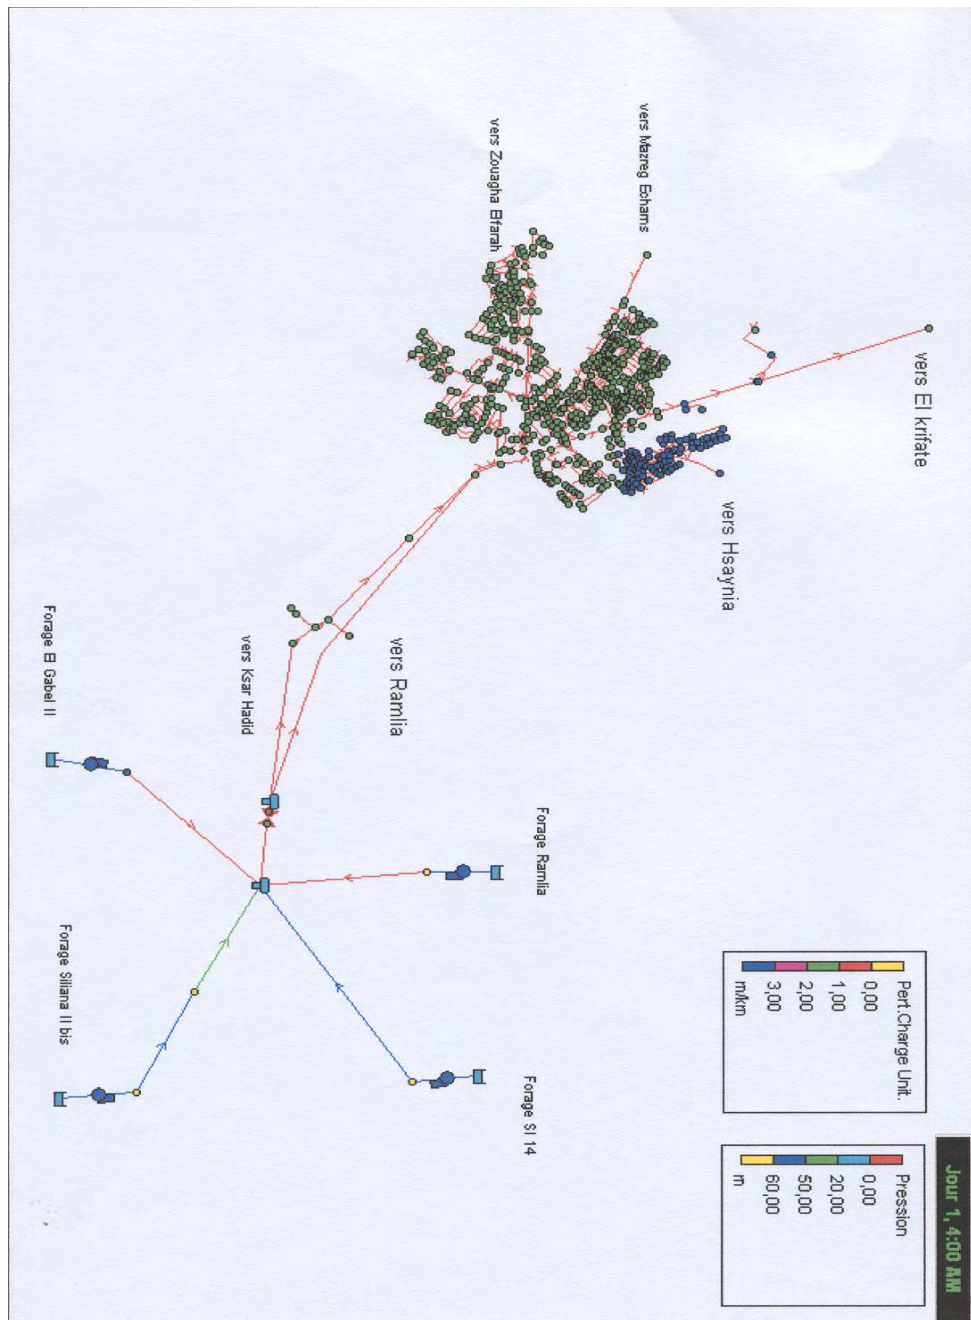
vers El krifate

vers Mazreg Echams

vers Zougha Bfarah

vers Hsaynia

vers Ramlia

vers Ksar Hadid

Forage El Gabel II

Forage Ramlia

Forage Siliana II bis

Forage SI 14

Pert.Charge Unit.
0,00
1,00
2,00
3,00
m/km

Pression
0,00
20,00
50,00
60,00
m

Jour 1, 4:00 AM